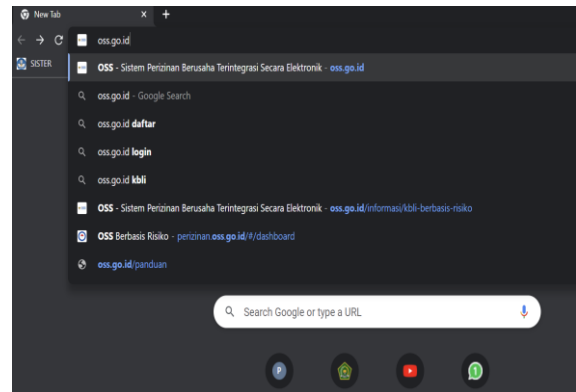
New Tab
×
+
oss.go.id
SISTER
OSS - Sistem Perizinan Berusaha Terintegrasi Secara Elektronik - oss.go.id
oss.go.id - Google Search
oss.go.id daftar
oss.go.id login
oss.go.id kbli
OSS - Sistem Perizinan Berusaha Terintegrasi Secara Elektronik - oss.go.id/informasi/kbli-berbasis-risiko
OSS Berbasis Risiko - perizinan.oss.go.id/#/dashboard
oss.go.id/panduan
Search Google or type a URL
P